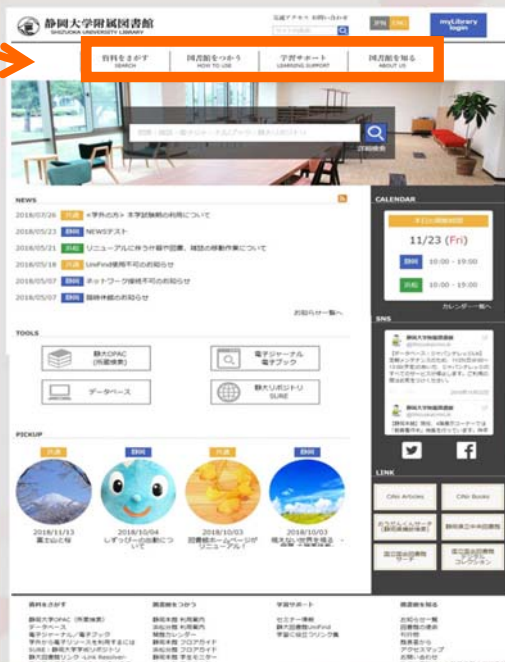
静岡大学附属図書館
SHIZUOKA UNIVERSITY LIBRARY

JPN ENG

myLibrary login

資料をさがす SEARCH
図書館をつかう HOW TO USE
学習サポート LEARNING SUPPORT
図書館を知る ABOUT US

詳細検索

NEWS

2018/07/26 共通 «学外の方» 本学試験期の利用について
2018/05/23 静岡 NEWSテスト
2018/05/21 浜松 リニューアルに伴う仮移転図書、雑誌の移動作業について
2018/05/18 共通 UniFind使用不可のお知らせ
2018/05/07 静岡 ネットワーク接続不可のお知らせ
2018/05/07 静岡 臨時休館のお知らせ

お知らせ一覧へ

CALENDAR

11/23 (Fri)

静岡 10:00 - 19:00
浜松 10:00 - 19:00

カレンダー一覧へ

TOOLS

静大OPAC (所蔵検索)
電子ジャーナル 電子ブック
データベース
静大リポジトリ SURE

SNS

静岡大学附属図書館

LINK

CiNii Articles
CiNii Books

PICKUP

共通 2018/11/13 富士山と桜
静岡 2018/10/04 しずっぴーの冒険について
共通 2018/10/03 図書館ホームページがリニューアル!
静岡 2018/10/03

資料をさがす
静大OPAC (所蔵検索)
データベース
電子ジャーナル/電子ブック
SURE: 静岡大学リポジトリ
静大図書館リンク -Link Resolver-

図書館をつかう
静岡本館 利用案内
浜松分館 利用案内
開館カレンダー
静岡本館 フロアガイド
浜松分館 フロアガイド

学習サポート
セミナー情報
静大図書館UniFind
学習に役立つリンク集

図書館を知る
お知らせ一覧
図書館の概要
利用状況
アクセスマップ
お問い合わせ